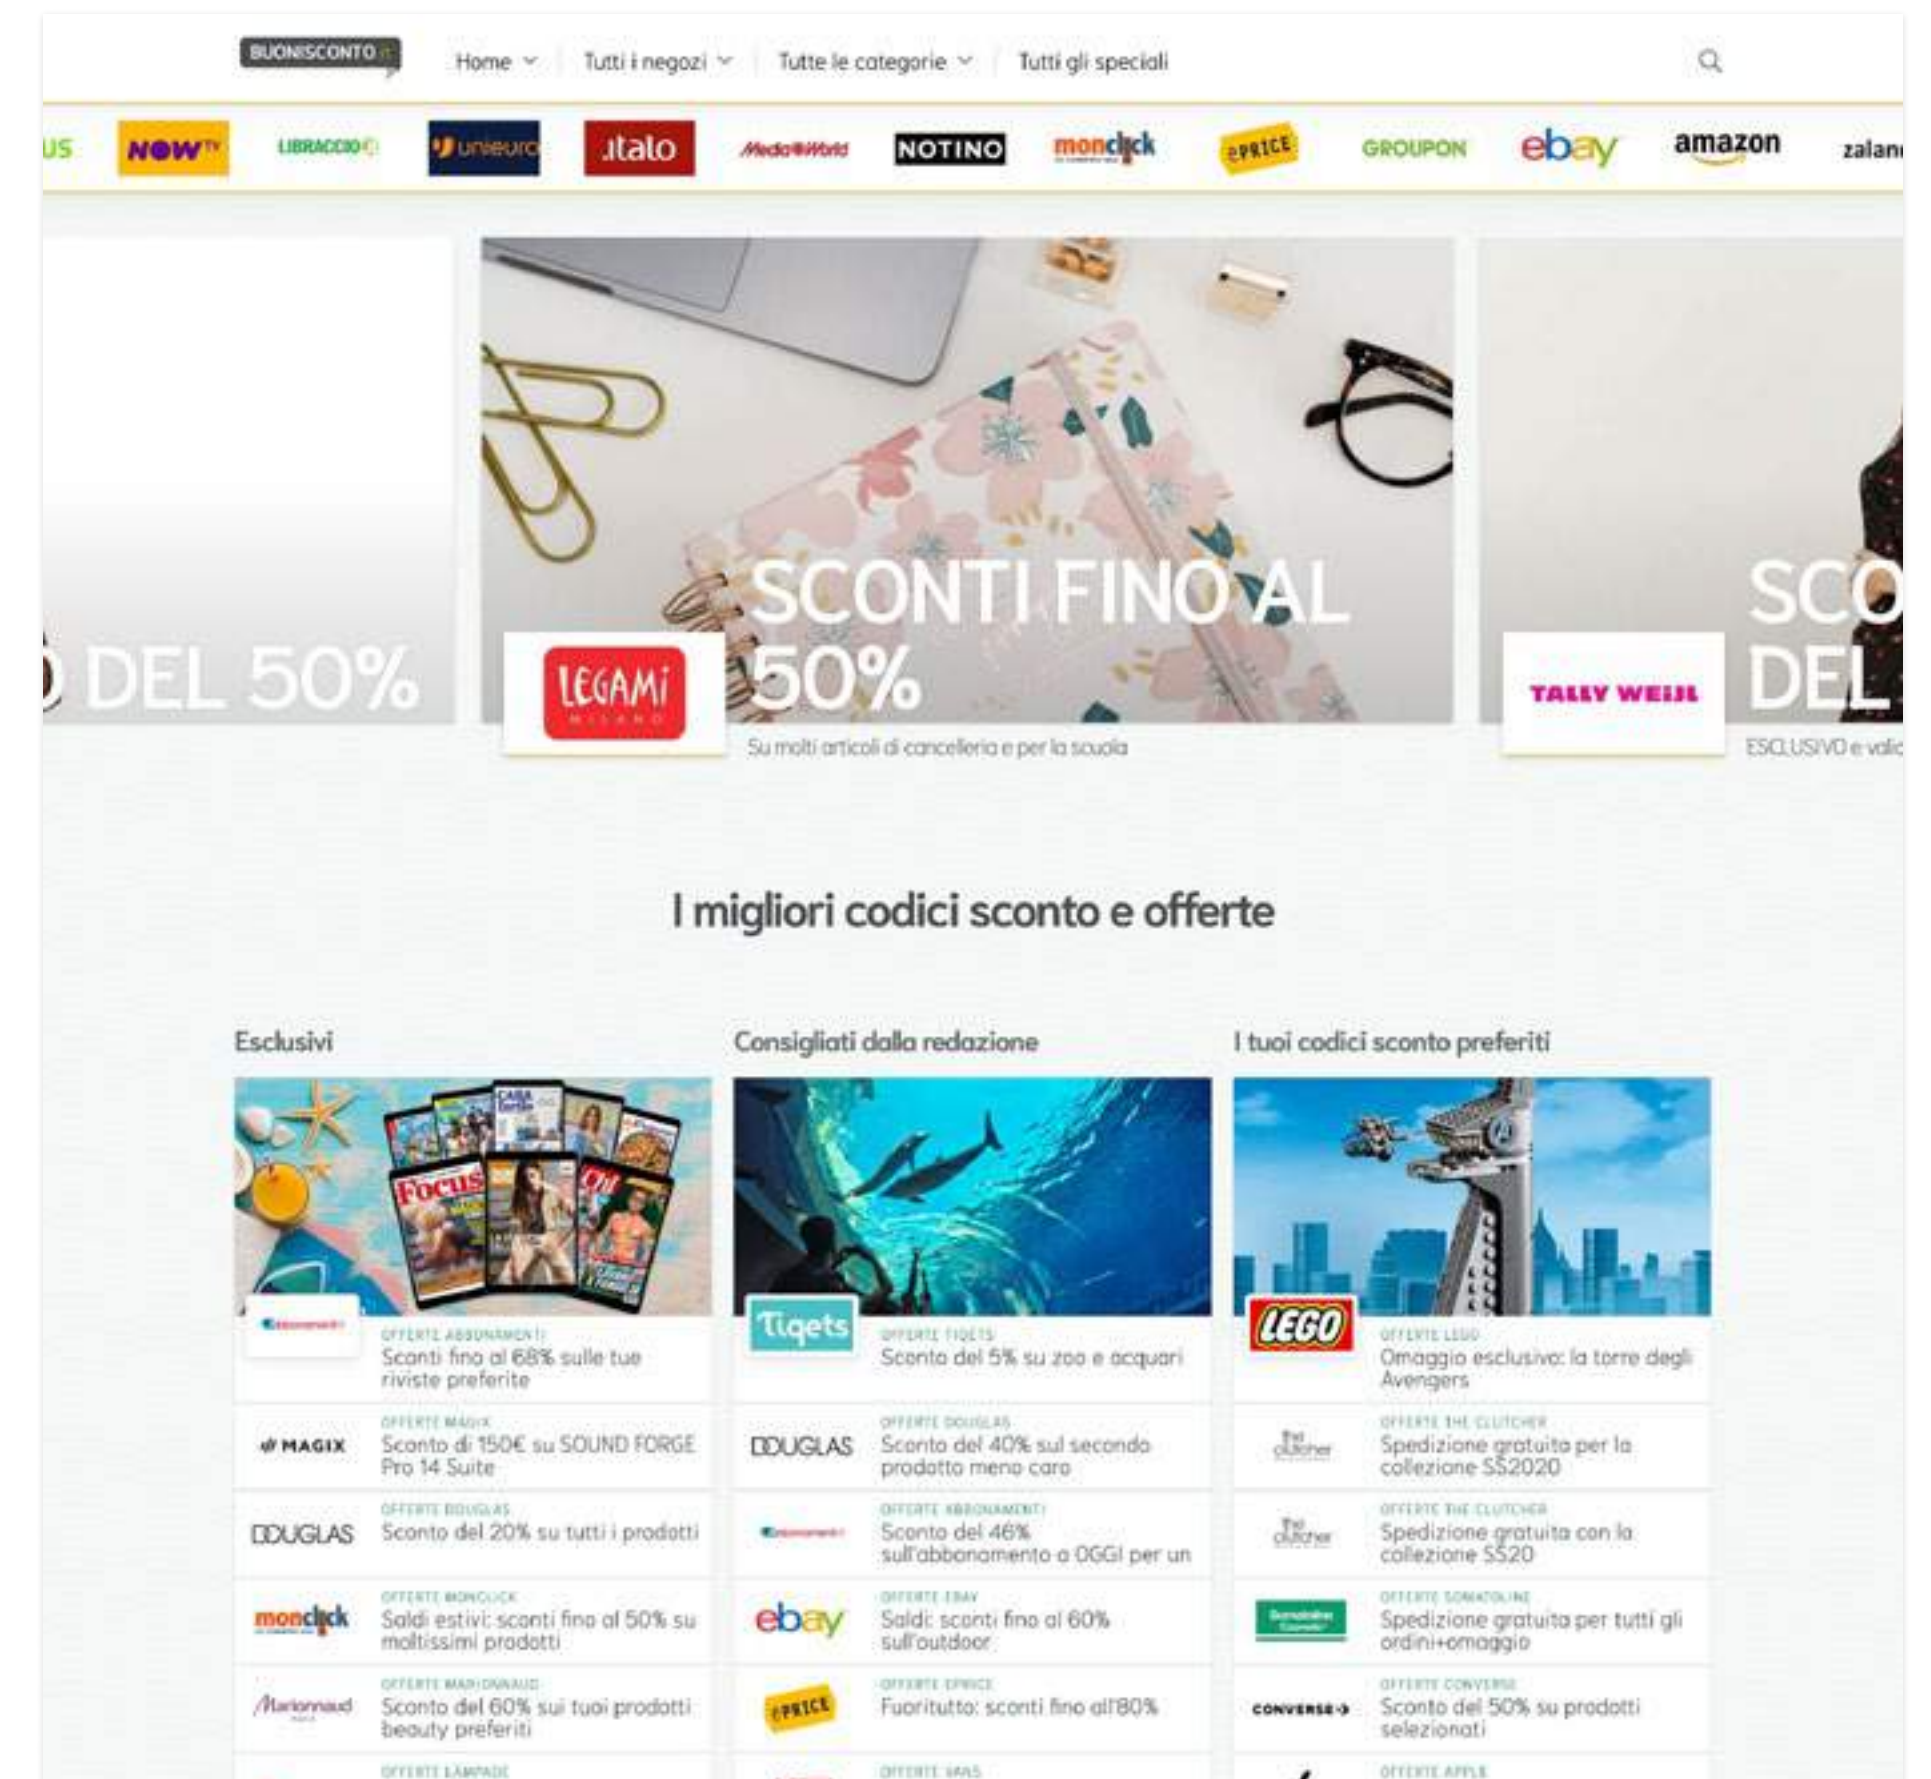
BUONISCONTO.it

Home Tutti i negozi Tutte le categorie Tutti gli speciali

US NOW TV LIBRACCIO.it unieuro italo MediaWorld NOTINO monclick ePRICE GROUPON ebay amazon zalan

DEL 50%

LEGAMI MILANO

SCONTI FINO AL 50%

Su molti articoli di cancelleria e per la scuola

TALLY WEIJL

SCO DEL

ESCLUSIVO e vali

I migliori codici sconto e offerte

Esclusivi

OFFERTE ABBONAMENTI
Sconti fino al 68% sulle tue riviste preferite

MAGIX
OFFERTE MAGIX
Sconto di 150€ su SOUND FORGE Pro 14 Suite

DOUGLAS
OFFERTE DOUGLAS
Sconto del 20% su tutti i prodotti

monclick
OFFERTE MONCLICK
Saldi estivi: sconti fino al 50% su moltissimi prodotti

Marionnaud
OFFERTE MARIONNAUD
Sconto del 60% sui tuoi prodotti beauty preferiti

OFFERTE LAMPADE

Consigliati dalla redazione

Tiqets
OFFERTE TIQETS
Sconto del 5% su zoo e acquari

DOUGLAS
OFFERTE DOUGLAS
Sconto del 40% sul secondo prodotto meno caro

OFFERTE ABBONAMENTI
Sconto del 46% sull'abbonamento a OGGI per un

ebay
OFFERTE EBAY
Saldi: sconti fino al 60% sull'outdoor

ePRICE
OFFERTE EPRICE
Fuoritutto: sconti fino all'80%

OFFERTE VANS

I tuoi codici sconto preferiti

LEGO
OFFERTE LEGO
Omaggio esclusivo: la torre degli Avengers

the clutcher
OFFERTE THE CLUTCHER
Spedizione gratuita per la collezione SS2020

the clutcher
OFFERTE THE CLUTCHER
Spedizione gratuita con la collezione SS20

OFFERTE SOMATOLINE
Spedizione gratuita per tutti gli ordini+omaggio

CONVERSE
OFFERTE CONVERSE
Sconto del 50% su prodotti selezionati

OFFERTE APPLE